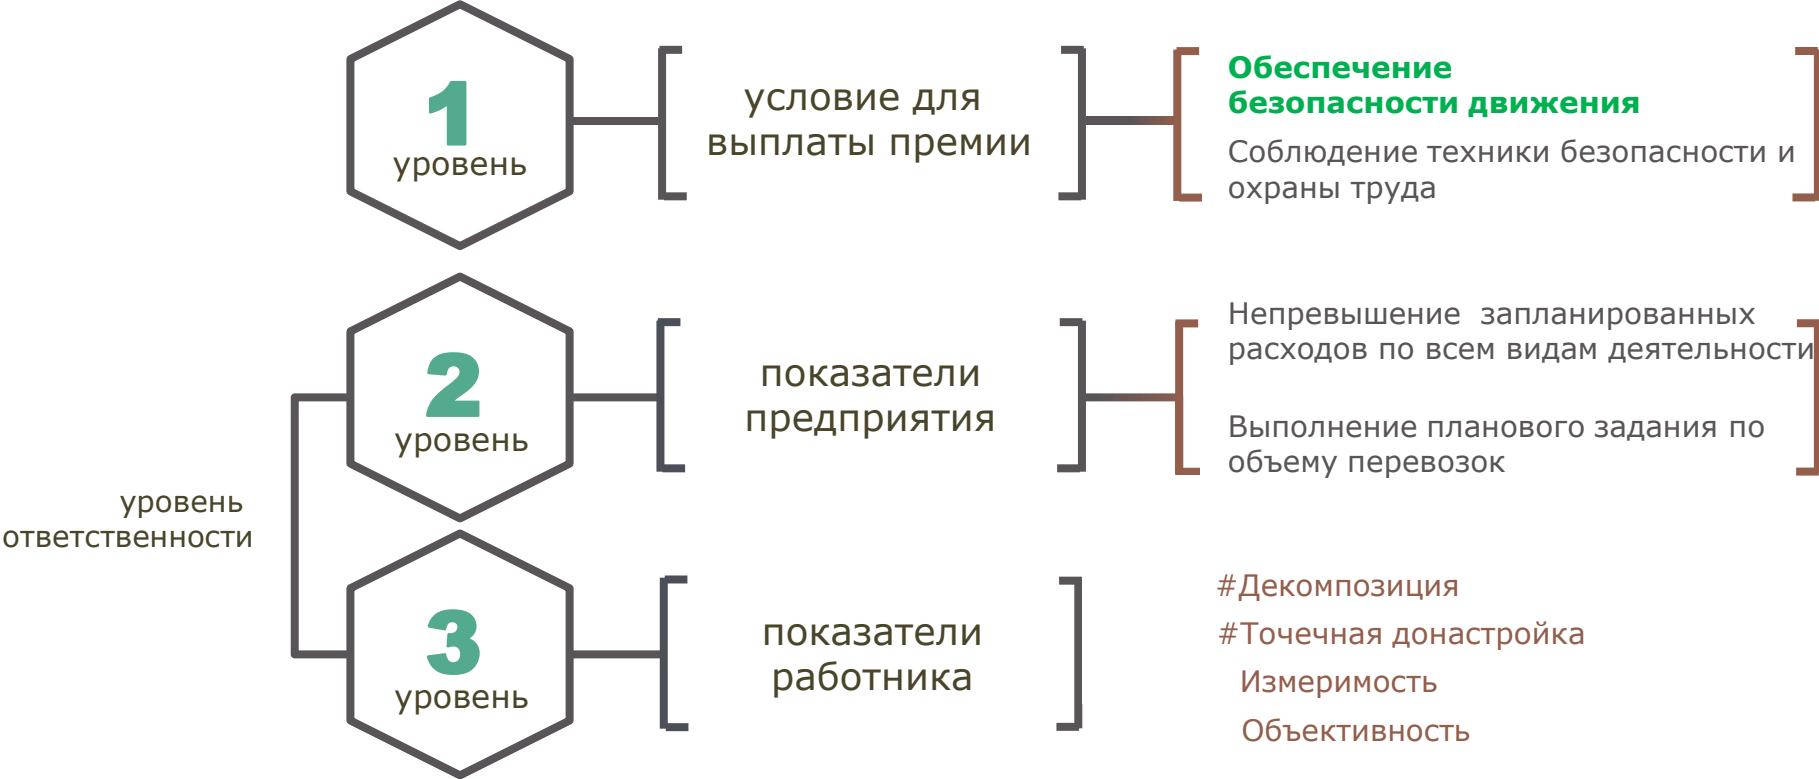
1
уровень

условие для выплаты премии

Обеспечение безопасности движения

Соблюдение техники безопасности и охраны труда

2
уровень

показатели предприятия

Непревышение запланированных расходов по всем видам деятельности

Выполнение планового задания по объему перевозок

уровень ответственности

3
уровень

показатели работника

#Декомпозиция
#Точечная донастройка
Измеримость
Объективность